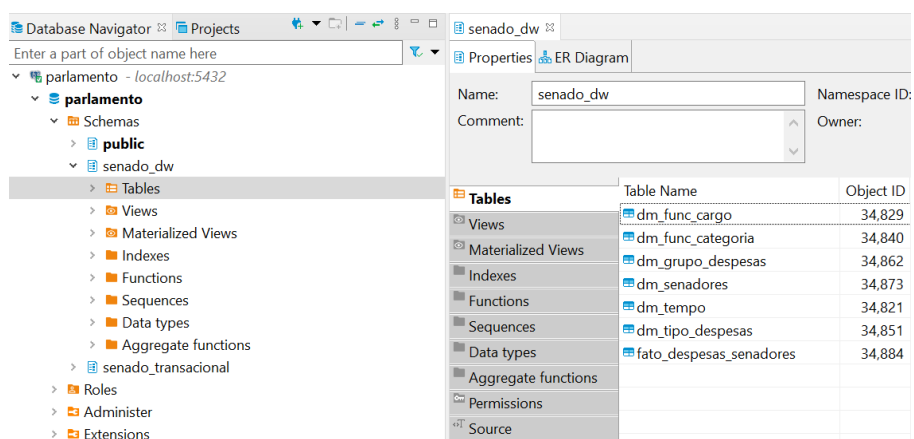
Database Navigator ☒ Projects

Enter a part of object name here

parlamento - localhost:5432
parlamento
Schemas
public
senado_dw
Tables
Views
Materialized Views
Indexes
Functions
Sequences
Data types
Aggregate functions
senado_transacional
Roles
Administer
Extensions

senado_dw ☒

Properties ER Diagram

Name: senado_dw
Comment:
Namespace ID:
Owner:

Tables
Views
Materialized Views
Indexes
Functions
Sequences
Data types
Aggregate functions
Permissions
Source

| Table Name | Object ID |
|---|---|
| dm_func_cargo | 34,829 |
| dm_func_categoria | 34,840 |
| dm_grupo_despesas | 34,862 |
| dm_senadores | 34,873 |
| dm_tempo | 34,821 |
| dm_tipo_despesas | 34,851 |
| fato_despesas_senadores | 34,884 |